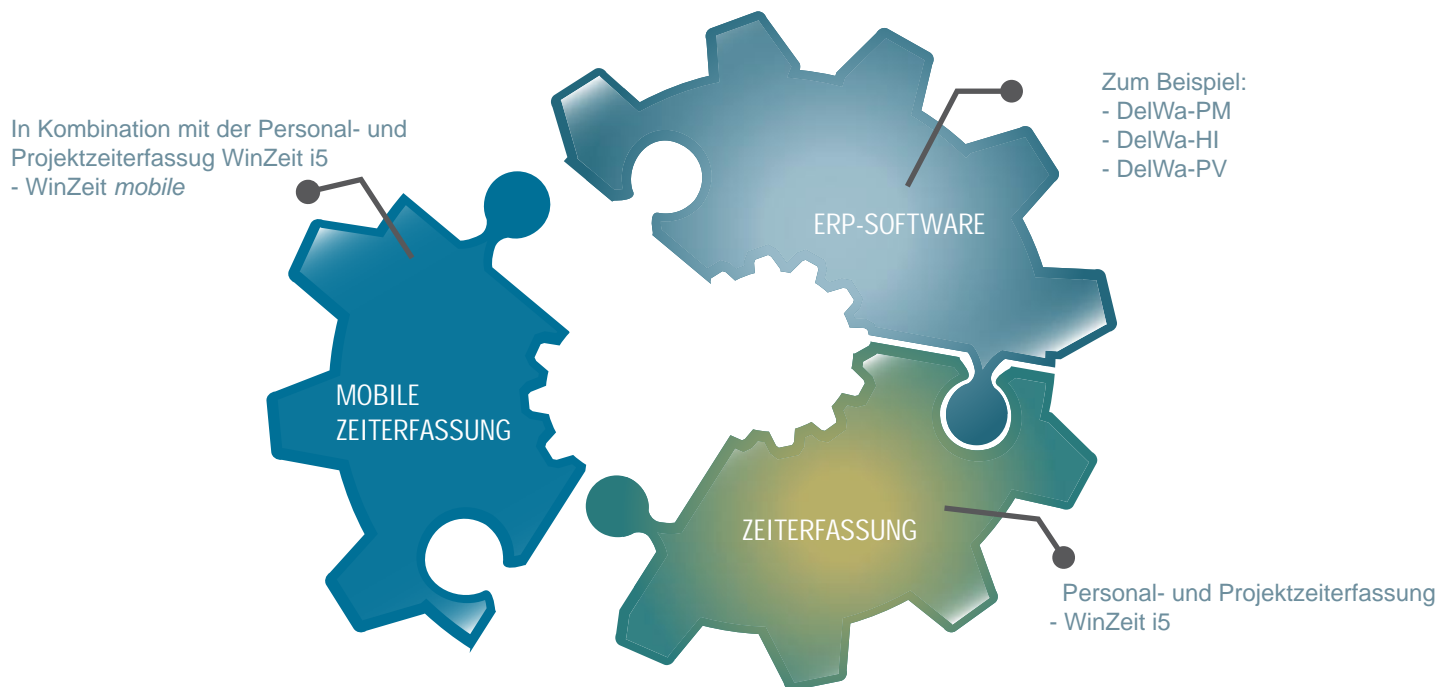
In Kombination mit der Personal- und Projektzeiterfassug WinZeit i5
- WinZeit mobile

Zum Beispiel:
- DelWa-PM
- DelWa-HI
- DelWa-PV

ERP-SOFTWARE

MOBILE ZEITERFASSUNG

ZEITERFASSUNG

Personal- und Projektzeiterfassung
- WinZeit i5